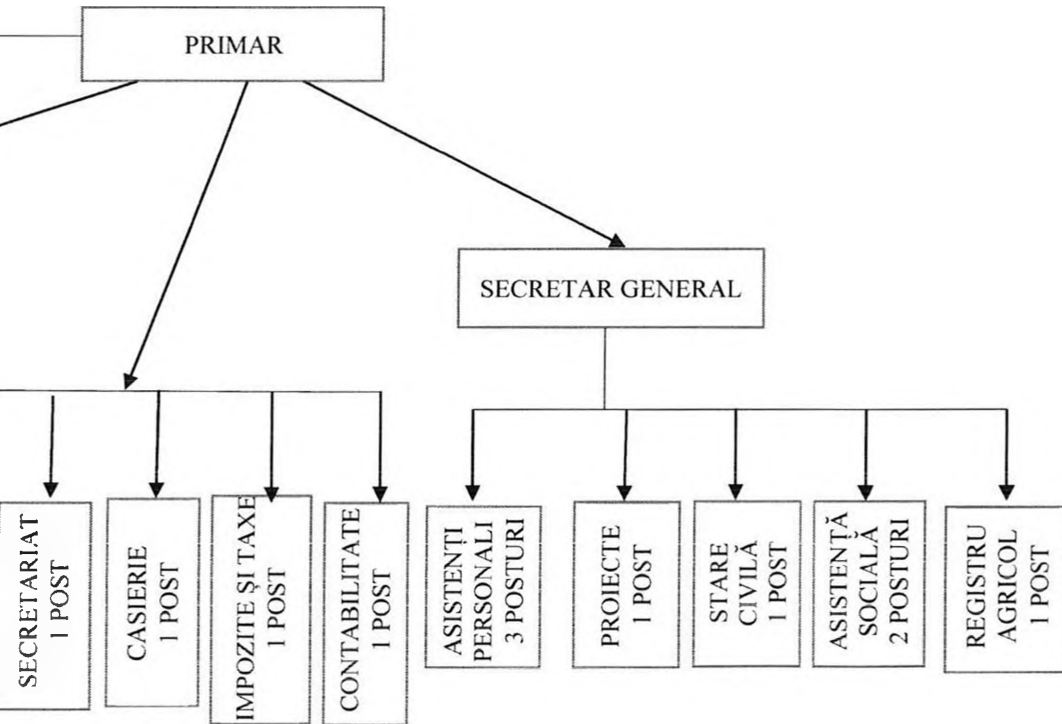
PRIMAR

SECRETAR GENERAL

SECRETARIAT
1 POST

CASIERIE
1 POST

IMPOZITE ȘI TAXE
1 POST

CONTABILITATE
1 POST

ASISTENȚI PERSONALI
3 POSTURI

PROIECTE
1 POST

STARE CIVILĂ
1 POST

ASISTENȚĂ SOCIALĂ
2 POSTURI

REGISTRU AGRICOL
1 POST